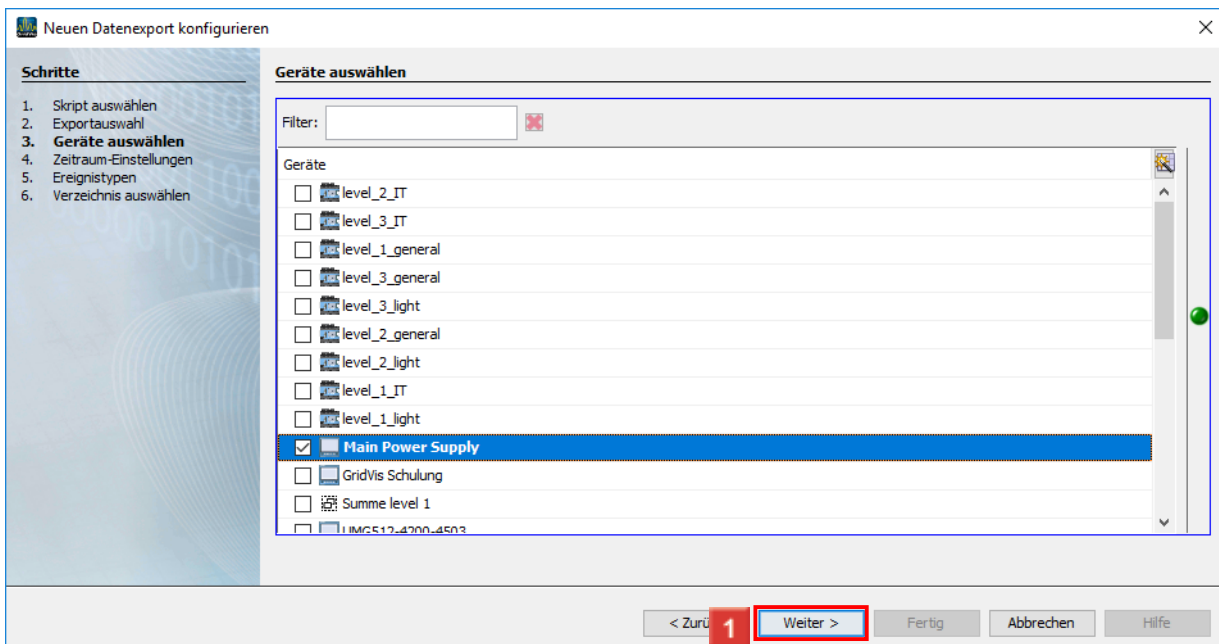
Neuen Datenexport konfigurieren

Schritte

1. Skript auswählen
2. Exportauswahl
3. Geräte auswählen
4. Zeitraum-Einstellungen
5. Ereignistypen
6. Verzeichnis auswählen

Geräte auswählen

Filter:

Geräte

level_2_IT
level_3_IT
level_1_general
level_3_general
level_3_light
level_2_general
level_2_light
level_1_IT
level_1_light
Main Power Supply
GridVis Schulung
Summe level 1
UMG512-4200-4503

< Zurü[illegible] 1 Weiter > Fertig Abbrechen Hilfe